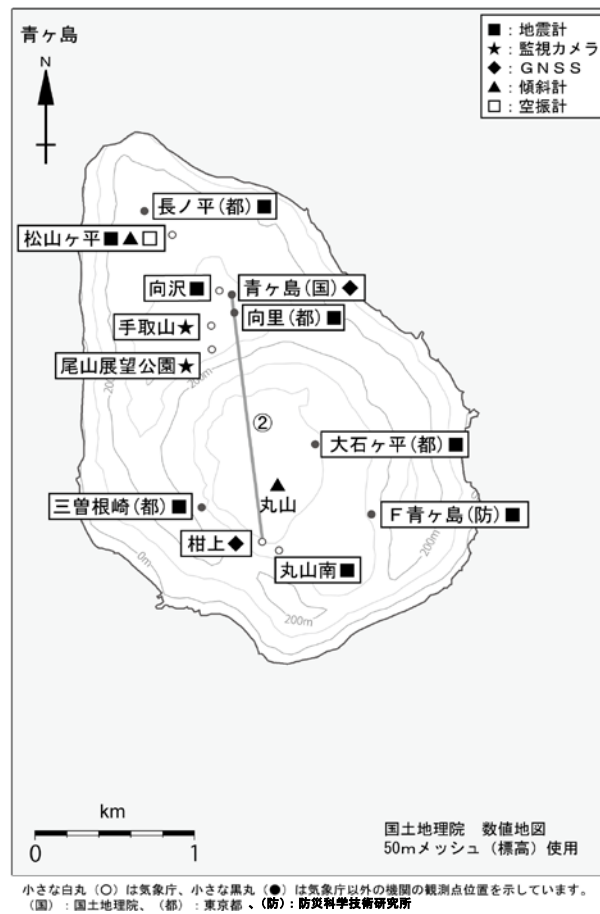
青ヶ島

■：地震計
★：監視カメラ
◆：GNSS
▲：傾斜計
□：空振計

N

長ノ平（都）■
松山ヶ平■▲□
向沢■
青ヶ島（国）◆
向里（都）■
手取山★
尾山展望公園★
200m
②
大石ヶ平（都）■
丸山
三曽根崎（都）■
F青ヶ島（防）■
柑上◆
0m
丸山南■
200m
200m

km
0
1

国土地理院　数値地図
50mメッシュ（標高）使用

小さな白丸（○）は気象庁、小さな黒丸（●）は気象庁以外の機関の観測点位置を示しています。
（国）：国土地理院、（都）：東京都、（防）：防災科学技術研究所